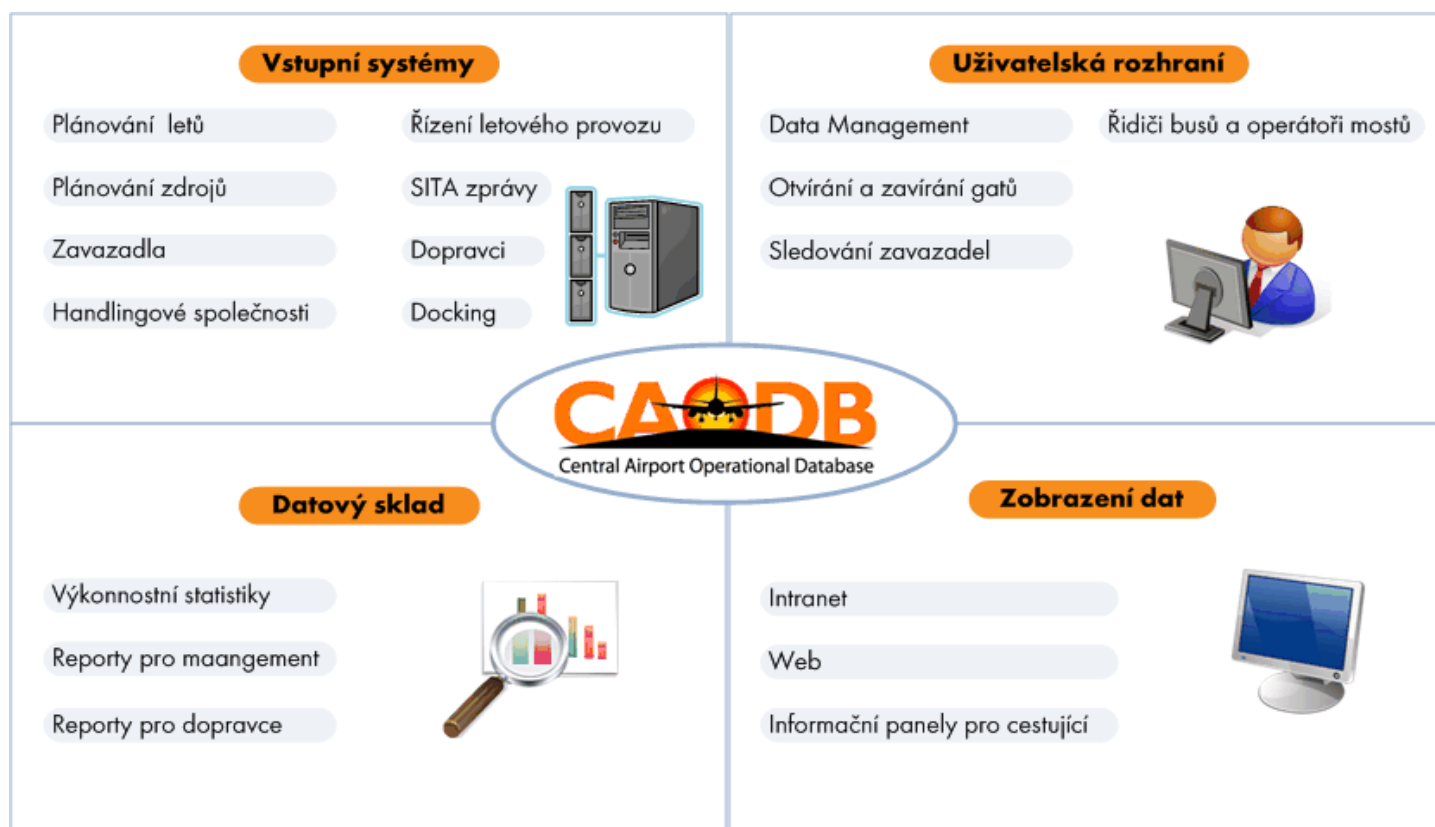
Vstupní systémy

Plánování letů

Plánování zdrojů

Zavazadla

Handlingové společnosti

Řízení letového provozu

SITA zprávy

Dopravci

Docking

Uživatelská rozhraní

Data Management

Otvírání a zavírání gatů

Sledování zavazadel

Řidiči busů a operátoři mostů

CAODB
Central Airport Operational Database

Datový sklad

Výkonnostní statistiky

Reporty pro maangement

Reporty pro dopravce

Zobrazení dat

Intranet

Web

Informační panely pro cestující